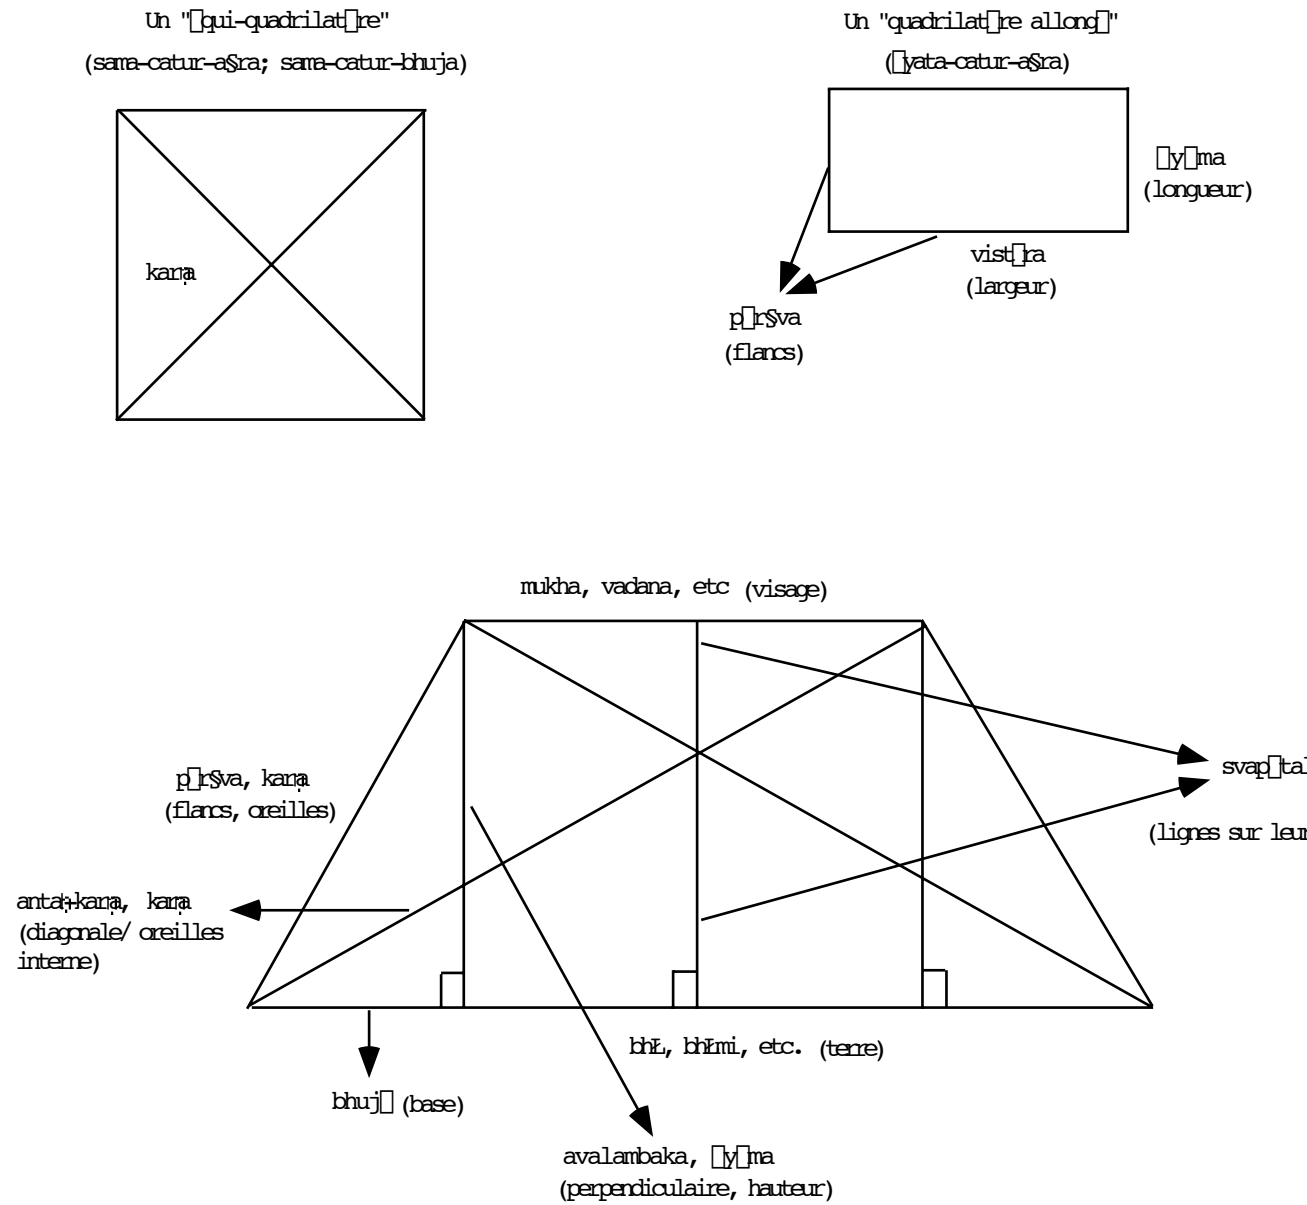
Un "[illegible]qui-quadrilat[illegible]re"

(sama-catur-aśra; sama-catur-bhuja)

karṇa

Un "quadrilat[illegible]re allong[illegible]"

([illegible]yata-catur-aśra)

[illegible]y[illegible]ma

(longueur)

vist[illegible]ra

(largeur)

p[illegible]rśva

(flancs)

mukha, vadana, etc (visage)

p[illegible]rśva, karṇa

(flancs, oreilles)

svap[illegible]tal

(lignes sur leur

antaḥ-karṇa, karṇa

(diagonale/ oreilles interne)

bhū, bhūmi, etc. (terre)

bhuj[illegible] (base)

avalambaka, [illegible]y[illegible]ma

(perpendiculaire, hauteur)